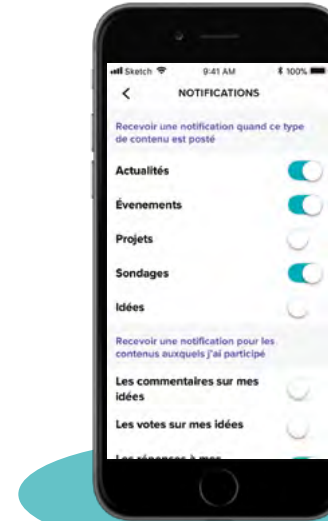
Sketch 9:41 AM 100%

<

NOTIFICATIONS

Recevoir une notification quand ce type de contenu est posté

Actualités

Évenements

Projets

Sondages

Idées

Recevoir une notification pour les contenus auxquels j'ai participé

Les commentaires sur mes idées

Les votes sur mes idées

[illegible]